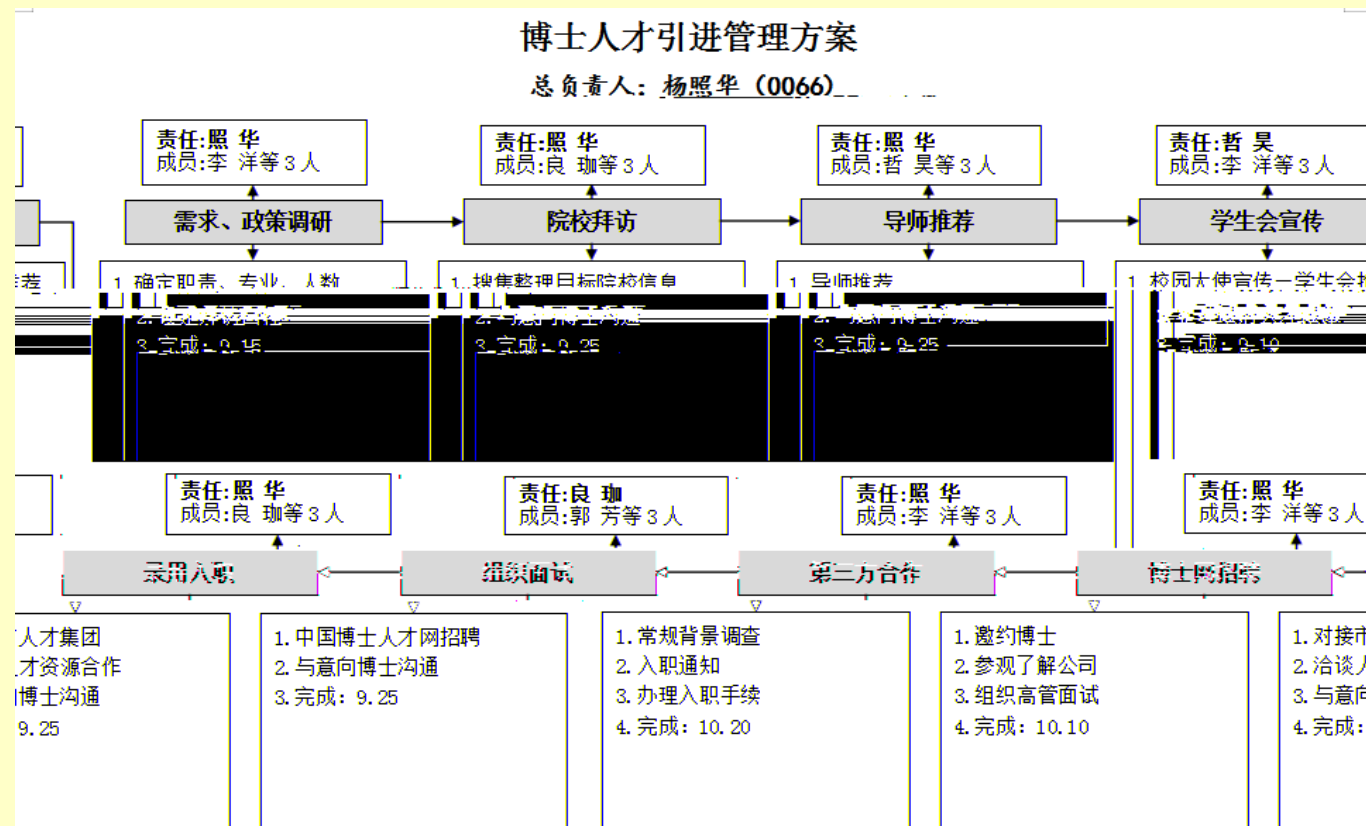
博士人才引进管理方案

总负责人：杨照华（0066）

责任:照 华
成员:李 洋等３人

需求、政策调研

1. 确定职责、专业、人数
2. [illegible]
3. 完成：9.15

责任:照 华
成员:良 珈等３人

院校拜访

1. 搜集整理目标院校信息
2. 与意向博士沟通
3. 完成：9.25

责任:照 华
成员:哲 昊等３人

导师推荐

1. 导师推荐
2. 与意向博士沟通
3. 完成：9.25

责任:哲 昊
成员:李 洋等３人

学生会宣传

1. 校园大使宣传—学生会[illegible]
2. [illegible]
3. 完成：9.10

责任:照 华
成员:良 珈等３人

录用入职

责任:良 珈
成员:郭 芳等３人

组织面试

责任:照 华
成员:李 洋等３人

第三方合作

责任:照 华
成员:李 洋等３人

博士网招聘

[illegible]人才集团
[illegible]才资源合作
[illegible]博士沟通
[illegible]9.25

1. 中国博士人才网招聘
2. 与意向博士沟通
3. 完成：9.25

1. 常规背景调查
2. 入职通知
3. 办理入职手续
4. 完成：10.20

1. 邀约博士
2. 参观了解公司
3. 组织高管面试
4. 完成：10.10

1. 对接市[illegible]
2. 洽谈人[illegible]
3. 与意向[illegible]
4. 完成：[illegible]